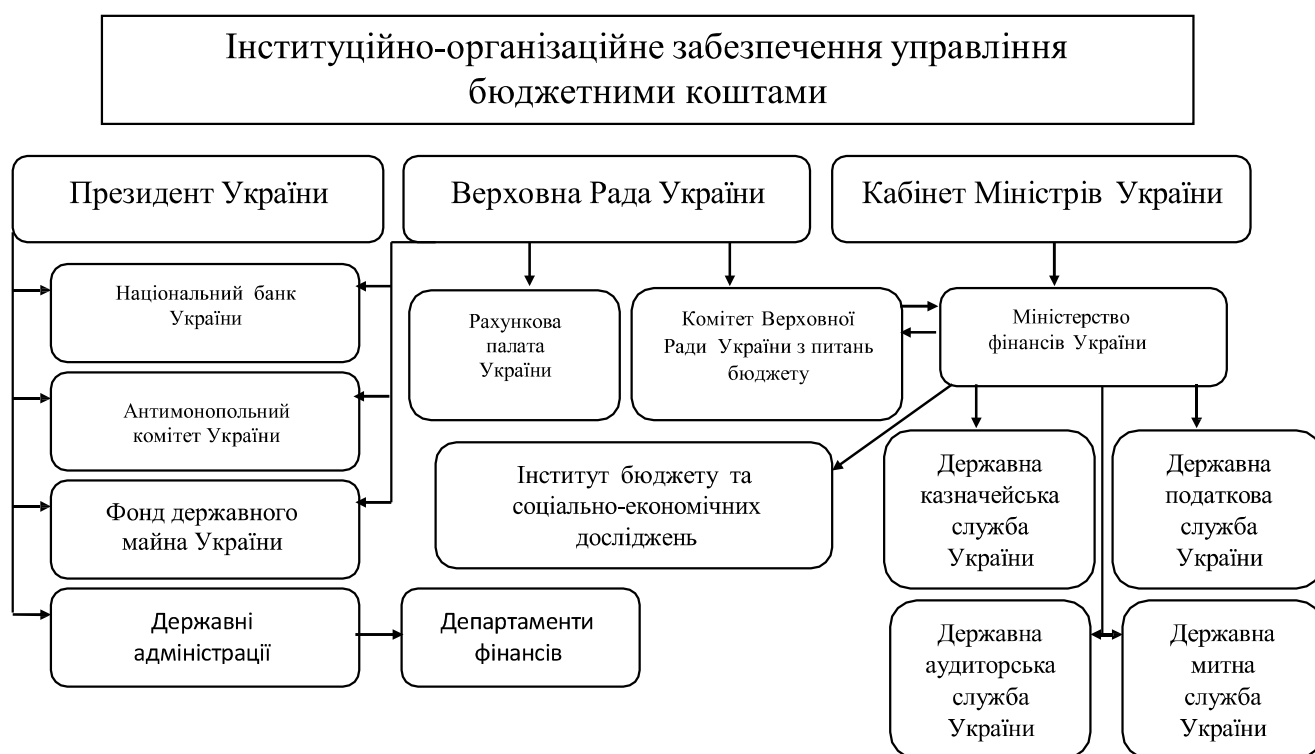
Інституційно-організаційне забезпечення управління бюджетними коштами

Президент України

Верховна Рада України

Кабінет Міністрів України

Національний банк України

Антимонопольний комітет України

Фонд державного майна України

Державні адміністрації

Департаменти фінансів

Рахункова палата України

Комітет Верховної Ради України з питань бюджету

Міністерство фінансів України

Інститут бюджету та соціально-економічних досліджень

Державна казначейська служба України

Державна податкова служба України

Державна аудиторська служба України

Державна митна служба України